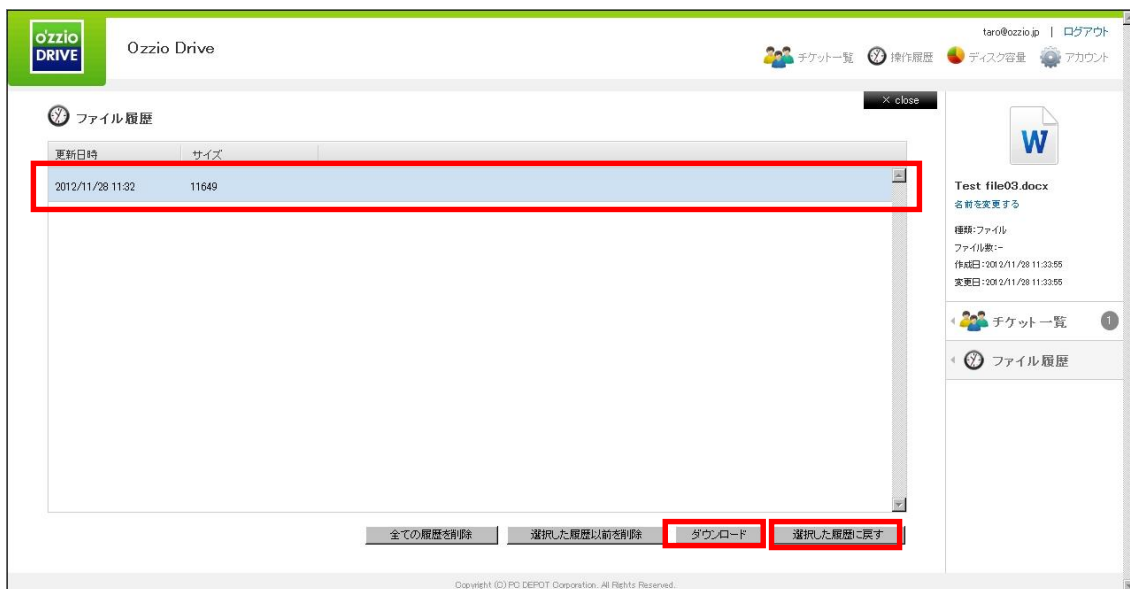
o'zzio DRIVE

Ozzio Drive

taro@ozzio.jp | ログアウト

チケット一覧 操作履歴 ディスク容量 アカウント

× close

ファイル履歴

| 更新日時 | サイズ |
|---|---|
| 2012/11/28 11:32 | 11649 |

全ての履歴を削除 選択した履歴以前を削除 ダウンロード 選択した履歴に戻す

W

Test file03.docx

名前を変更する

種類:ファイル

ファイル数:-

作成日:2012/11/28 11:33:55

変更日:2012/11/28 11:33:55

チケット一覧 1

ファイル履歴

Copyright (C) PC DEPOT Corporation. All Rights Reserved.